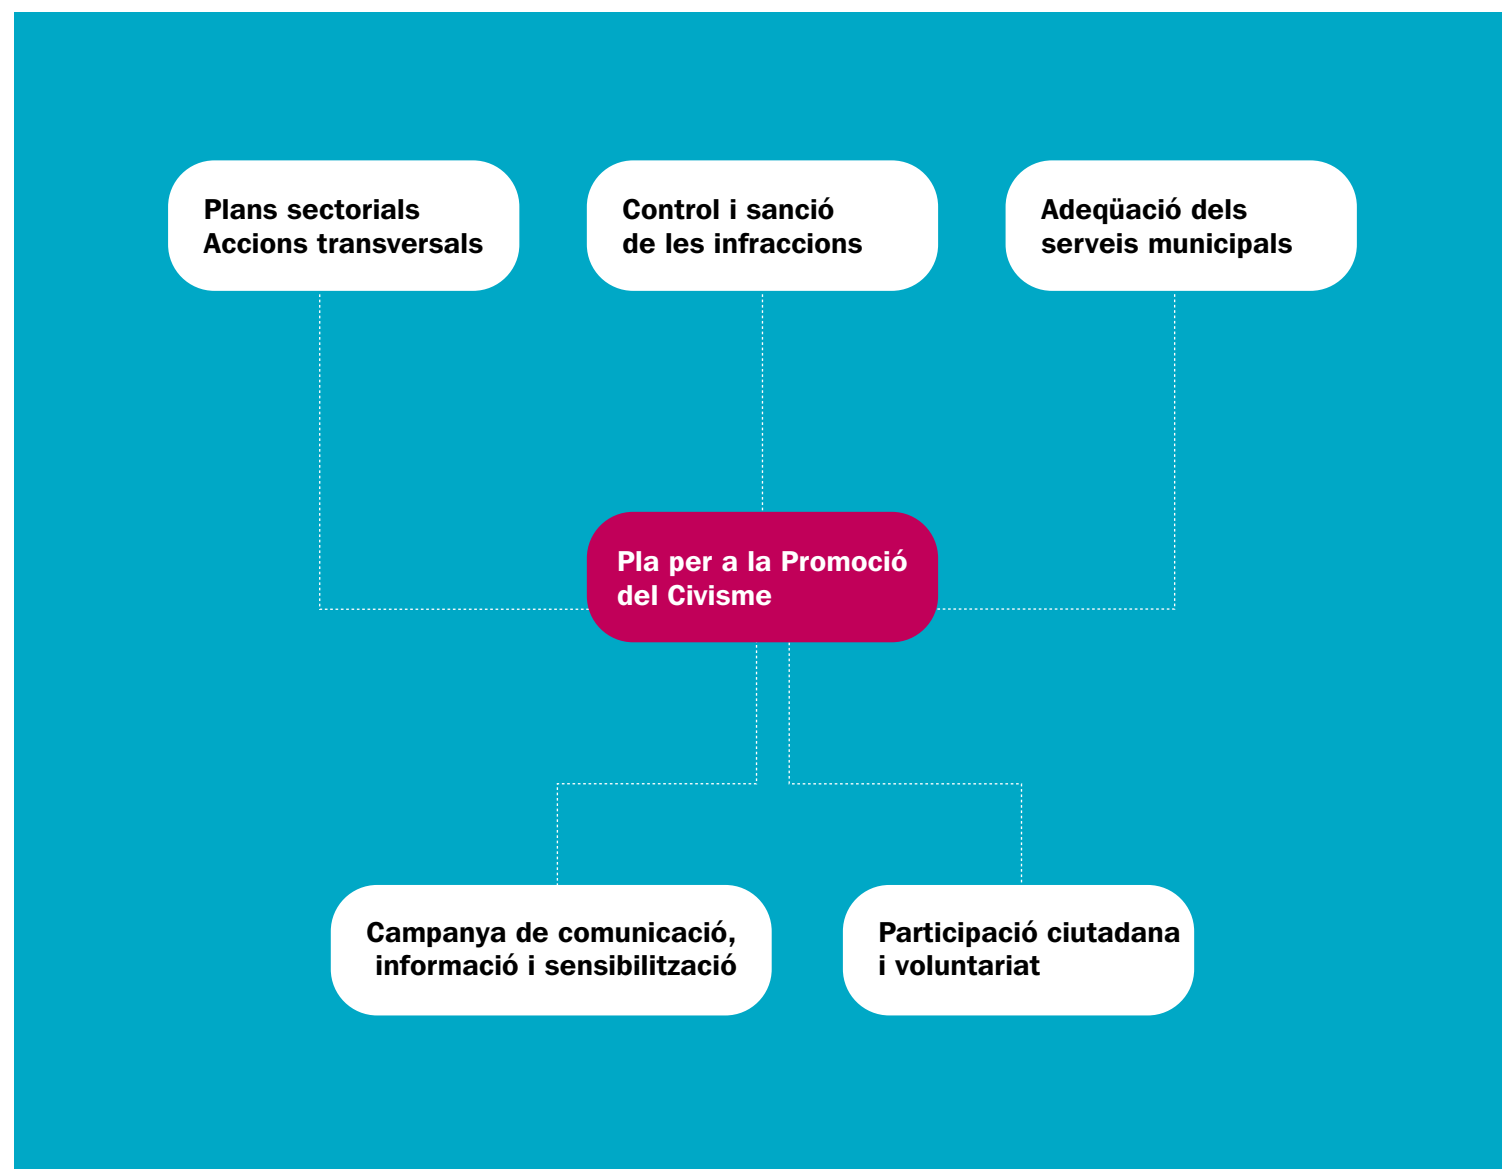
Plans sectorials
Accions transversals

Control i sanció
de les infraccions

Adeqüació dels
serveis municipals

Pla per a la Promoció
del Civisme

Campanya de comunicació,
informació i sensibilització

Participació ciutadana
i voluntariat